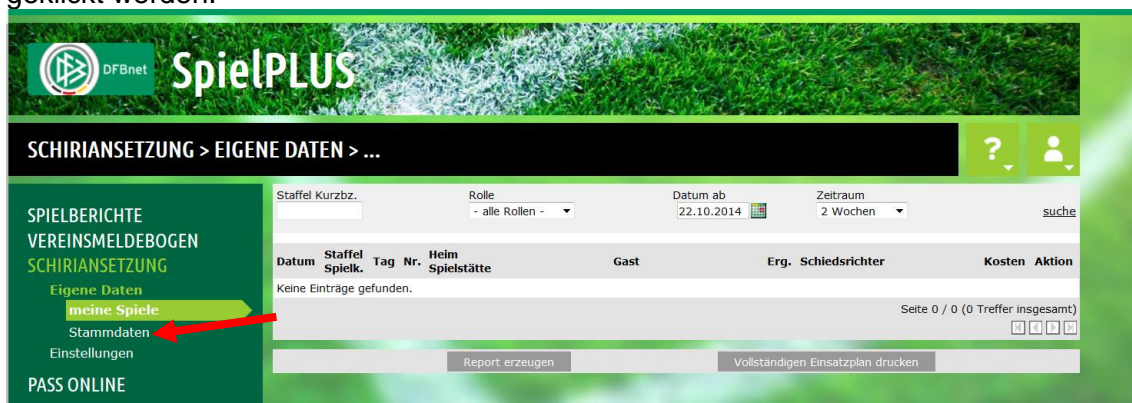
geklickt werden.

DFBnet SpielPLUS

SCHIRIANSETZUNG > EIGENE DATEN > ...

?

SPIELBERICHTE
VEREINSMELDEBOGEN
SCHIRIANSETZUNG
Eigene Daten
meine Spiele
Stammdaten
Einstellungen
PASS ONLINE

Staffel Kurzbz.
Rolle
- alle Rollen -
Datum ab
22.10.2014
Zeitraum
2 Wochen
suche

| Datum | Staffel Spielk. | Tag | Nr. | Heim Spielstätte | Gast | Erg. | Schiedsrichter | Kosten | Aktion |
|---|---|---|---|---|---|---|---|---|---|
| Keine Einträge gefunden. | | | | | | | | | |

Seite 0 / 0 (0 Treffer insgesamt)

Report erzeugen
Vollständigen Einsatzplan drucken